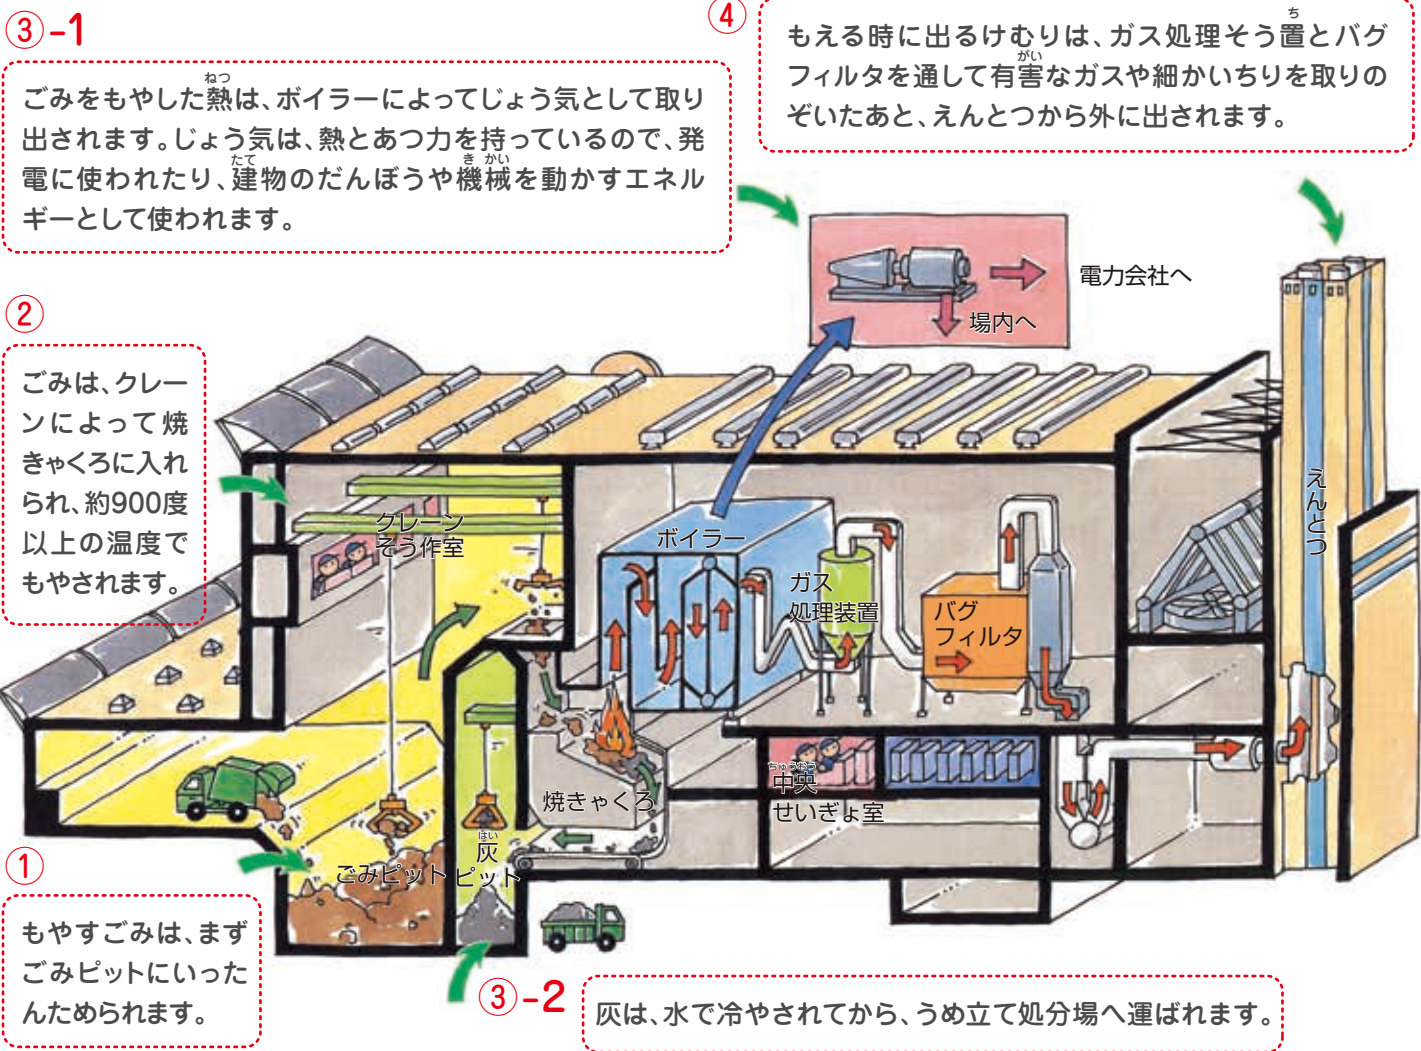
③-1

ごみをもやした熱は、ボイラーによってじょう気として取り出されます。じょう気は、熱とあつ力を持っているので、発電に使われたり、建物のだんぼうや機械を動かすエネルギーとして使われます。

④

もえる時に出るけむりは、ガス処理そう置とバグフィルタを通して有害なガスや細かいちりを取りのぞいたあと、えんとつから外に出されます。

②

ごみは、クレーンによって焼きゃくろに入れられ、約900度以上の温度でもやされます。

電力会社へ

場内へ

クレーンそう作室

ボイラー

ガス処理装置

バグフィルタ

えんとつ

中央せいぎょ室

焼きゃくろ

灰ピット

ごみピット

①

もやすごみは、まずごみピットにいったんためられます。

③-2

灰は、水で冷やされてから、うめ立て処分場へ運ばれます。